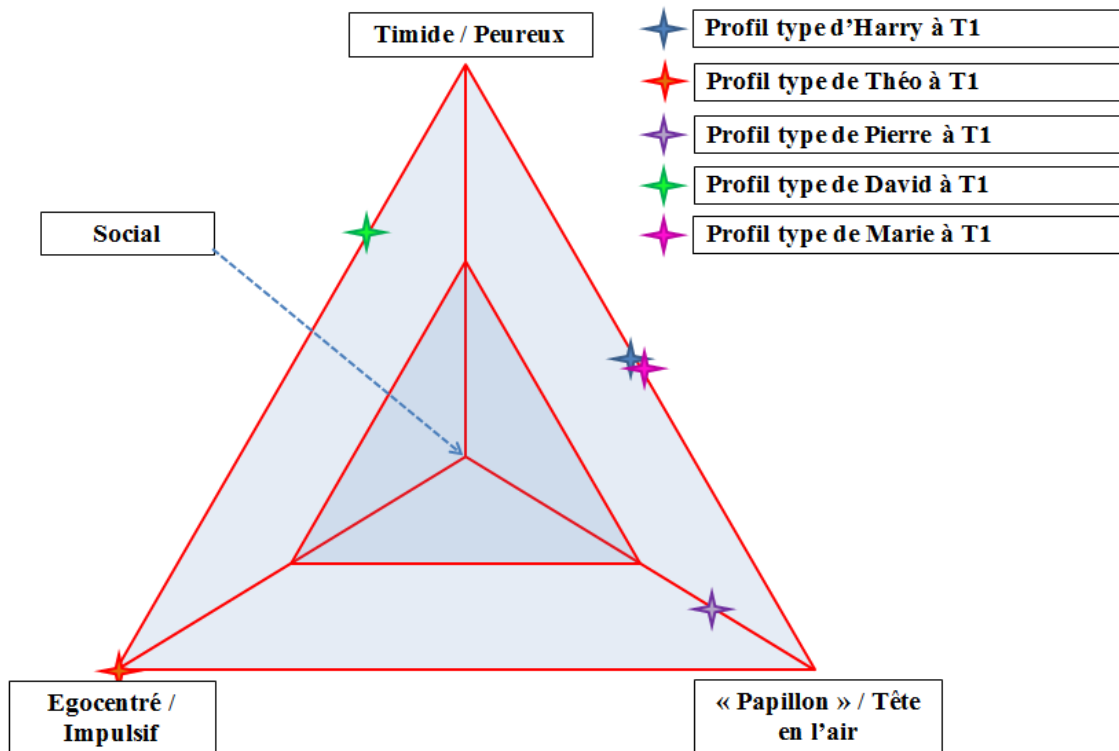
Timide / Peureux

Profil type d'Harry à T1

Profil type de Théo à T1

Profil type de Pierre à T1

Profil type de David à T1

Profil type de Marie à T1

Social

Egocentré / Impulsif

« Papillon » / Tête en l'air